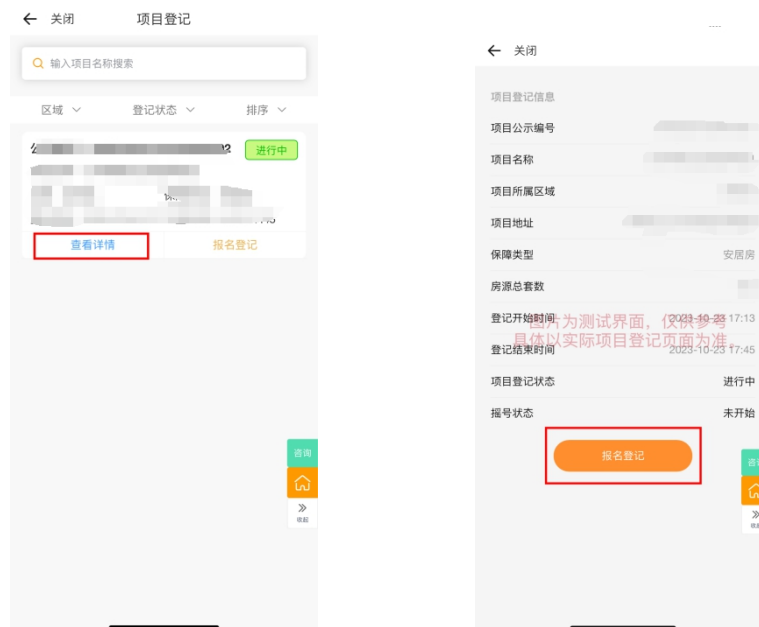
← 关闭 项目登记

输入项目名称搜索

区域 登记状态 排序

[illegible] 进行中

查看详情 报名登记

咨询

收起

← 关闭

项目登记信息

项目公示编号

项目名称

项目所属区域

项目地址

保障类型 安居房

房源总套数

登记开始时间 2023-10-23 17:13

登记结束时间 2023-10-23 17:45

项目登记状态 进行中

摇号状态 未开始

图片为测试界面，仅供参考
具体以实际项目登记页面为准。

报名登记

咨

收起